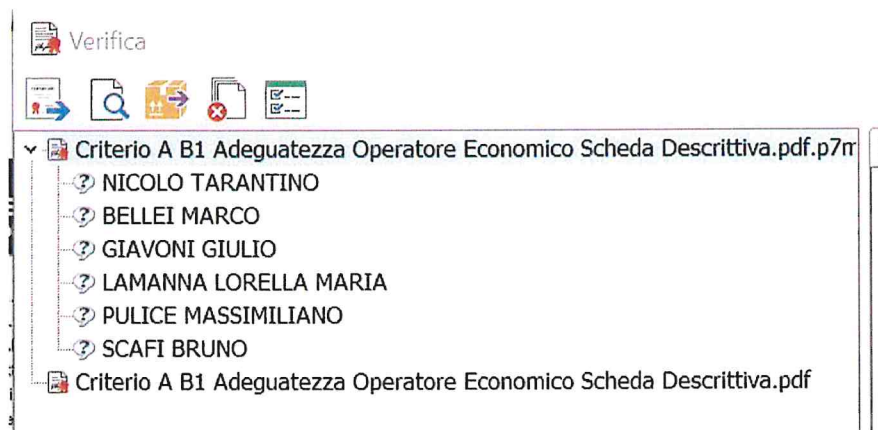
Verifica

Criterio A B1 Adeguatezza Operatore Economico Scheda Descrittiva.pdf.p7m
NICOLO TARANTINO
BELLEI MARCO
GIAVONI GIULIO
LAMANNA LORELLA MARIA
PULICE MASSIMILIANO
SCAFI BRUNO
Criterio A B1 Adeguatezza Operatore Economico Scheda Descrittiva.pdf